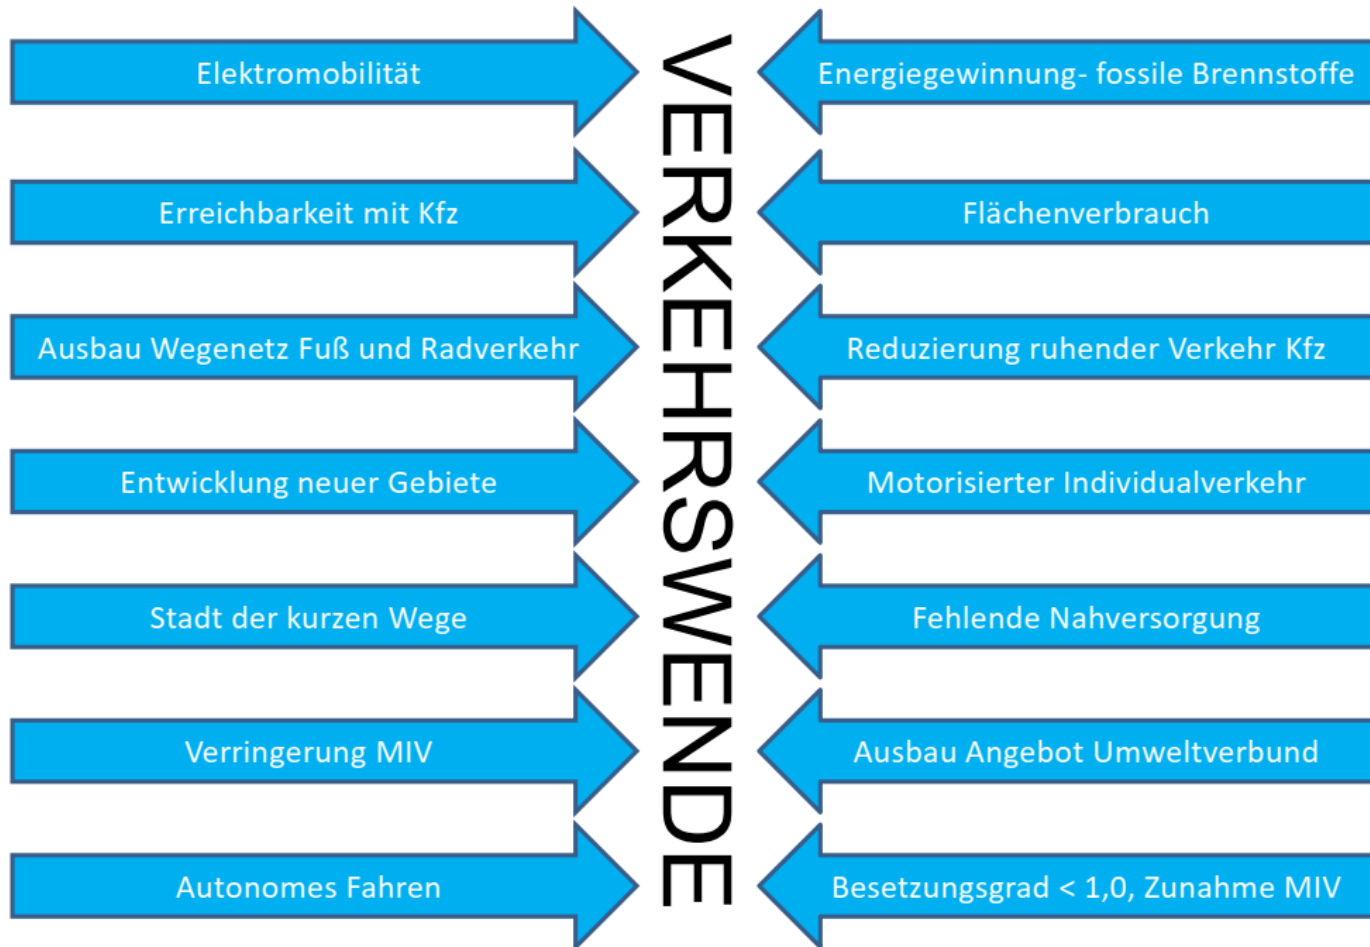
Elektromobilität

Erreichbarkeit mit Kfz

Ausbau Wegenetz Fuß und Radverkehr

Entwicklung neuer Gebiete

Stadt der kurzen Wege

Verringerung MIV

Autonomes Fahren

VERKEHRSWENDE

Energiegewinnung- fossile Brennstoffe

Flächenverbrauch

Reduzierung ruhender Verkehr Kfz

Motorisierter Individualverkehr

Fehlende Nahversorgung

Ausbau Angebot Umweltverbund

Besetzungsgrad < 1,0, Zunahme MIV